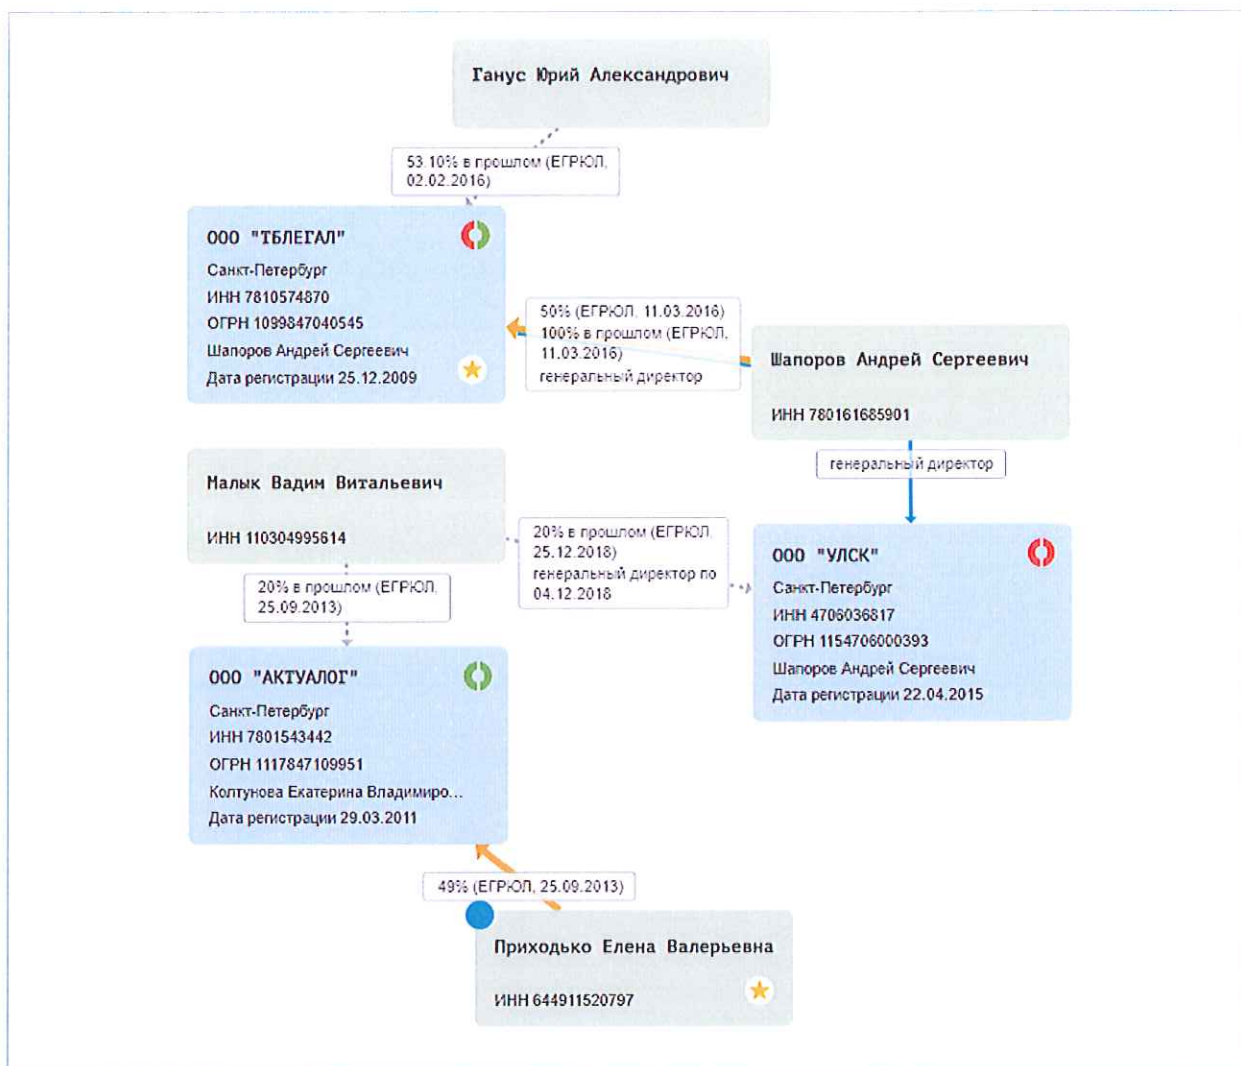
Ганус Юрий Александрович

53.10% в прошлом (ЕГРЮЛ, 02.02.2016)

ООО "ТБЛЕГАЛ"
Санкт-Петербург
ИНН 7810574870
ОГРН 1099847040545
Шапоров Андрей Сергеевич
Дата регистрации 25.12.2009

50% (ЕГРЮЛ, 11.03.2016)
100% в прошлом (ЕГРЮЛ, 11.03.2016)
генеральный директор

Шапоров Андрей Сергеевич
ИНН 780161685901

генеральный директор

Малык Вадим Витальевич
ИНН 110304995614

20% в прошлом (ЕГРЮЛ, 25.12.2018)
генеральный директор по 04.12.2018

ООО "УЛСК"
Санкт-Петербург
ИНН 4706036817
ОГРН 1154706000393
Шапоров Андрей Сергеевич
Дата регистрации 22.04.2015

20% в прошлом (ЕГРЮЛ, 25.09.2013)

ООО "АКТУАЛОГ"
Санкт-Петербург
ИНН 7801543442
ОГРН 1117847109951
Колтунова Екатерина Владимиро...
Дата регистрации 29.03.2011

49% (ЕГРЮЛ, 25.09.2013)

Приходько Елена Валерьевна
ИНН 644911520797